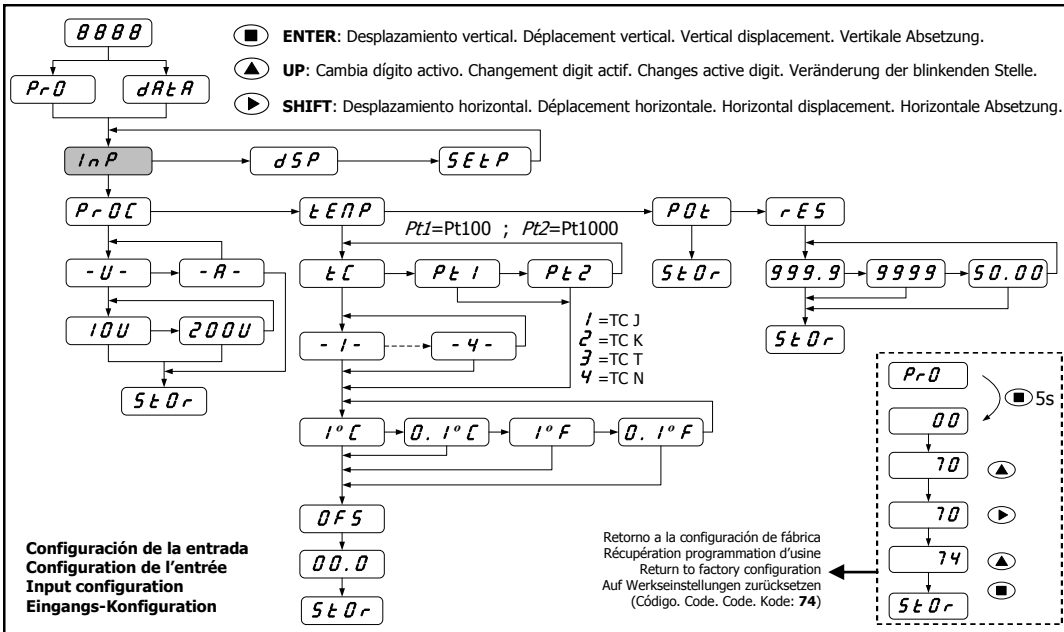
8888

ENTER: Desplazamiento vertical. Déplacement vertical. Vertical displacement. Vertikale Absetzung.

UP: Cambia dígito activo. Changement digit actif. Changes active digit. Veränderung der blinkenden Stelle.

SHIFT: Desplazamiento horizontal. Déplacement horizontale. Horizontal displacement. Horizontale Absetzung.

PrO dAtA

InP dSP SEtP

PrOC tEnP POt rES

Pt1=Pt100 ; Pt2=Pt1000

-U- -A- tC Pt1 Pt2 StOr 999.9 9999 50.00

10U 200U -1- -4-

1 =TC J
2 =TC K
3 =TC T
4 =TC N

StOr StOr

1°C 0.1°C 1°F 0.1°F

OFS

00.0

StOr

PrO 5s

00

70

70

74

StOr

Retorno a la configuración de fábrica
Récupération programmation d'usine
Return to factory configuration
Auf Werkseinstellungen zurücksetzen
(Código. Code. Code. Kode: 74)

Configuración de la entrada
Configuration de l'entrée
Input configuration
Eingangs-Konfiguration